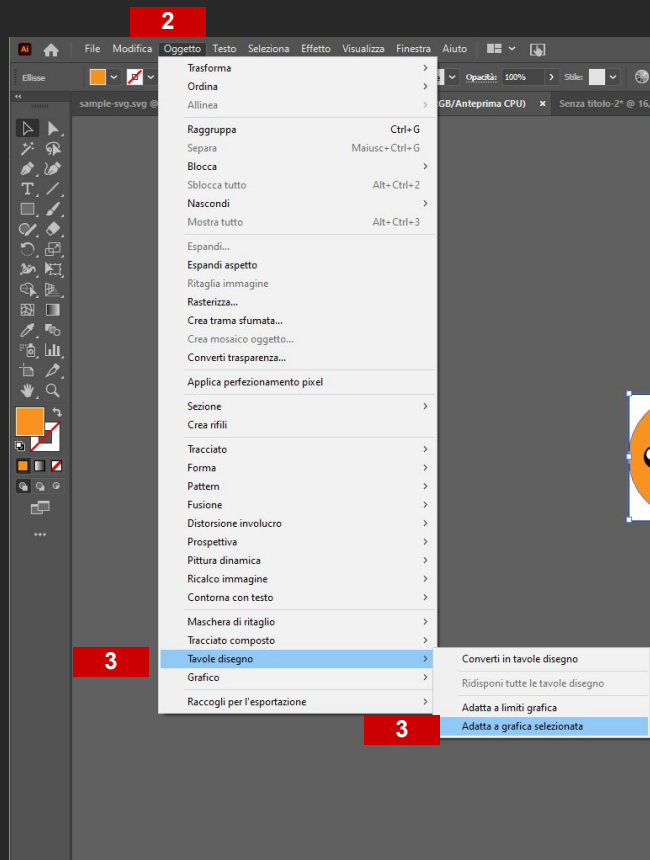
2

Ai File Modifica Oggetto Testo Seleziona Effetto Visualizza Finestra Aiuto

Ellisse

Opacità: 100% Stile:

sample-svg.svg @

GB/Anteprima CPU) ×

Senza titolo-2* @ 16,

Trasforma
Ordina
Allinea

Raggruppa Ctrl+G
Separa Maiusc+Ctrl+G
Blocca
Sblocca tutto Alt+Ctrl+2
Nascondi
Mostra tutto Alt+Ctrl+3

Espandi...
Espandi aspetto
Ritaglia immagine
Rasterizza...
Crea trama sfumata...
Crea mosaico oggetto...
Converti trasparenza...

Applica perfezionamento pixel

Sezione
Crea rifili

Tracciato
Forma
Pattern
Fusione
Distorsione involucro
Prospettiva
Pittura dinamica
Ricalco immagine
Contorna con testo

Maschera di ritaglio
Tracciato composto

3

Tavole disegno
Grafico

Raccogli per l'esportazione

Converti in tavole disegno

Ridisponi tutte le tavole disegno

Adatta a limiti grafica

3

Adatta a grafica selezionata